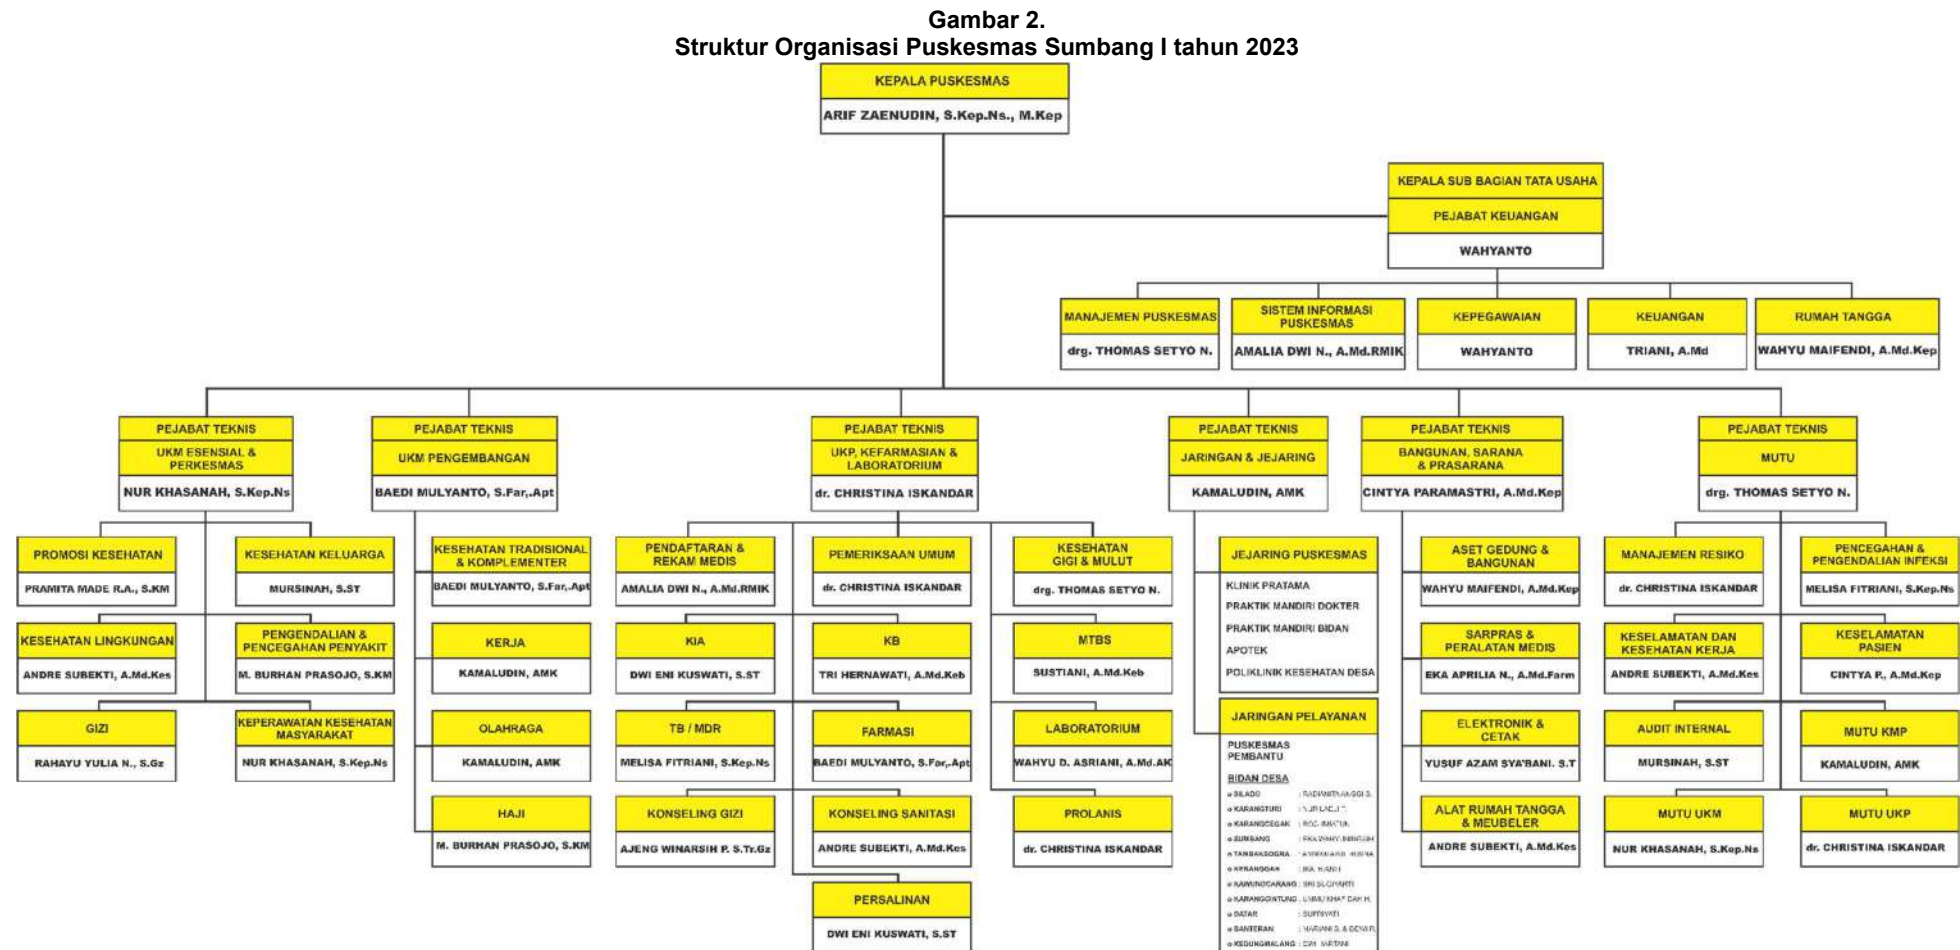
Gambar 2.
Struktur Organisasi Puskesmas Sumbang I tahun 2023

KEPALA PUSKESMAS
ARIF ZAENUDIN, S.Kep.Ns., M.Kep

KEPALA SUB BAGIAN TATA USAHA
PEJABAT KEUANGAN
WAHYANTO

MANAJEMEN PUSKESMAS
drg. THOMAS SETYO N.

SISTEM INFORMASI PUSKESMAS
AMALIA DWI N., A.Md.RMIK

KEPEGAWAIAN
WAHYANTO

KEUANGAN
TRIANI, A.Md

RUMAH TANGGA
WAHYU MAIFENDI, A.Md.Kep

PEJABAT TEKNIS
UKM ESENSIAL & PERKESMAS
NUR KHASANAH, S.Kep.Ns

PROMOSI KESEHATAN
PRAMITA MADE R.A., S.KM

KESEHATAN KELUARGA
MURSINAH, S.ST

KESEHATAN LINGKUNGAN
ANDRE SUBEKTI, A.Md.Kes

PENGENDALIAN & PENCEGAHAN PENYAKIT
M. BURHAN PRASOJO, S.KM

GIZI
RAHAYU YULIA N., S.Gz

KEPERAWATAN KESEHATAN MASYARAKAT
NUR KHASANAH, S.Kep.Ns

PEJABAT TEKNIS
UKM PENGEMBANGAN
BAEDI MULYANTO, S.Far,.Apt

KESEHATAN TRADISIONAL & KOMPLEMENTER
BAEDI MULYANTO, S.Far,.Apt

KERJA
KAMALUDIN, AMK

OLAHRAGA
KAMALUDIN, AMK

HAJI
M. BURHAN PRASOJO, S.KM

PEJABAT TEKNIS
UKP, KEFARMASIAN & LABORATORIUM
dr. CHRISTINA ISKANDAR

PENDAFTARAN & REKAM MEDIS
AMALIA DWI N., A.Md.RMIK

PEMERIKSAAN UMUM
dr. CHRISTINA ISKANDAR

KESEHATAN GIGI & MULUT
drg. THOMAS SETYO N.

KIA
DWI ENI KUSWATI, S.ST

KB
TRI HERNAWATI, A.Md.Keb

MTBS
SUSTIANI, A.Md.Keb

TB / MDR
MELISA FITRIANI, S.Kep.Ns

FARMASI
BAEDI MULYANTO, S.Far,.Apt

LABORATORIUM
WAHYU D. ASRIANI, A.Md.AK

KONSELING GIZI
AJENG WINARSIH P. S.Tr.Gz

KONSELING SANITASI
ANDRE SUBEKTI, A.Md.Kes

PROLANIS
dr. CHRISTINA ISKANDAR

PERSALINAN
DWI ENI KUSWATI, S.ST

PEJABAT TEKNIS
JARINGAN & JEJARING
KAMALUDIN, AMK

JEJARING PUSKESMAS
KLINIK PRATAMA
PRAKTIK MANDIRI DOKTER
PRAKTIK MANDIRI BIDAN
APOTEK
POLIKLINIK KESEHATAN DESA

JARINGAN PELAYANAN
PUSKESMAS PEMBANTU
BIDAN DESA
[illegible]

PEJABAT TEKNIS
BANGUNAN, SARANA & PRASARANA
CINTYA PARAMASTRI, A.Md.Kep

ASET GEDUNG & BANGUNAN
WAHYU MAIFENDI, A.Md.Kep

SARPRAS & PERALATAN MEDIS
EKA APRILIA N., A.Md.Farm

ELEKTRONIK & CETAK
YUSUF AZAM SYA'BANI, S.T

ALAT RUMAH TANGGA & MEUBELER
ANDRE SUBEKTI, A.Md.Kes

PEJABAT TEKNIS
MUTU
drg. THOMAS SETYO N.

MANAJEMEN RESIKO
dr. CHRISTINA ISKANDAR

PENCEGAHAN & PENGENDALIAN INFEKSI
MELISA FITRIANI, S.Kep.Ns

KESELAMATAN DAN KESEHATAN KERJA
ANDRE SUBEKTI, A.Md.Kes

KESELAMATAN PASIEN
CINTYA P., A.Md.Kep

AUDIT INTERNAL
MURSINAH, S.ST

MUTU KMP
KAMALUDIN, AMK

MUTU UKM
NUR KHASANAH, S.Kep.Ns

MUTU UKP
dr. CHRISTINA ISKANDAR